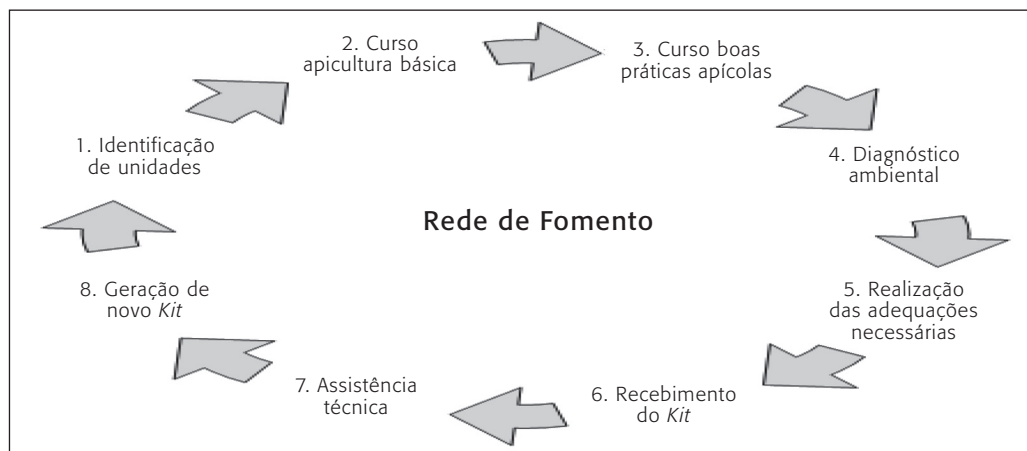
2. Curso apicultura básica

3. Curso boas práticas apícolas

1. Identificação de unidades

4. Diagnóstico ambiental

Rede de Fomento

8. Geração de novo *Kit*

5. Realização das adequações necessárias

7. Assistência técnica

6. Recebimento do *Kit*